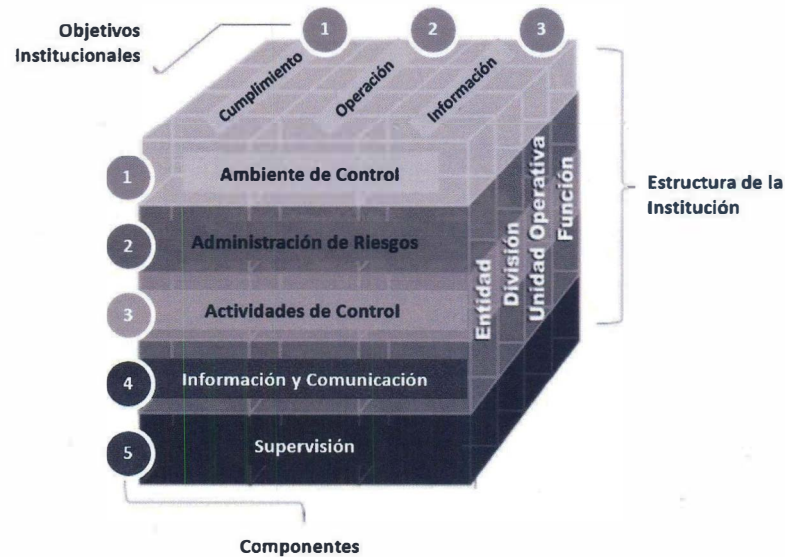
Objetivos Institucionales

1 Cumplimiento
2 Operación
3 Información

Estructura de la Institución

1 Ambiente de Control
2 Administración de Riesgos
3 Actividades de Control
4 Información y Comunicación
5 Supervisión

Entidad
División
Unidad Operativa
Función

Componentes